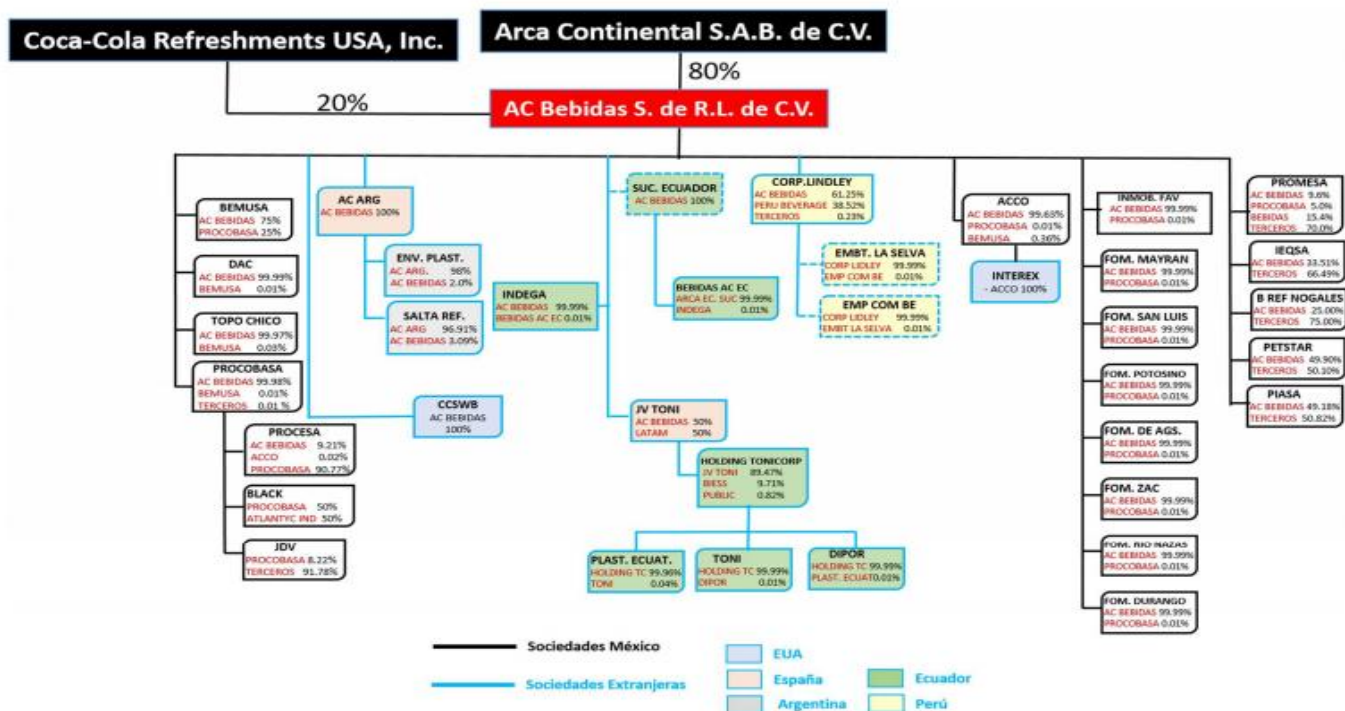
Coca-Cola Refreshments USA, Inc.

Arca Continental S.A.B. de C.V.

80%

20%

AC Bebidas S. de R.L. de C.V.

BEMUSA
AC BEBIDAS 75%
PROCOBASA 25%

DAC
AC BEBIDAS 99.99%
BEMUSA 0.01%

TOPO CHICO
AC BEBIDAS 99.97%
BEMUSA 0.03%

PROCOBASA
AC BEBIDAS 99.98%
BEMUSA 0.01%
TERCEROS 0.01 %

PROCESA
AC BEBIDAS 9.21%
ACCO 0.02%
PROCOBASA 90.77%

BLACK
PROCOBASA 50%
ATLANTYC IND 50%

JDV
PROCOBASA 8.22%
TERCEROS 91.78%

AC ARG
AC BEBIDAS 100%

ENV. PLAST.
AC ARG. 98%
AC BEBIDAS 2.0%

SALTA REF.
AC ARG 96.91%
AC BEBIDAS 3.09%

CCSWB
AC BEBIDAS
100%

INDEGA
AC BEBIDAS 99.99%
BEBIDAS AC EC 0.01%

SUC. ECUADOR
AC BEBIDAS 100%

BEBIDAS AC EC
ARCA EC. SUC 99.99%
INDEGA 0.01%

JV TONI
AC BEBIDAS 50%
LATAM 50%

HOLDING TONICORP
JV TONI 89.47%
BIESS 9.71%
PUBLIC 0.82%

PLAST. ECUAT.
HOLDING TC 99.96%
TONI 0.04%

TONI
HOLDING TC 99.99%
DIPOR 0.01%

DIPOR
HOLDING TC 99.99%
PLAST. ECUAT0.01%

CORP.LINDLEY
AC BEBIDAS 61.25%
PERU BEVERAGE 38.52%
TERCEROS 0.23%

EMBT. LA SELVA
CORP LIDLEY 99.99%
EMP COM BE 0.01%

EMP COM BE
CORP LIDLEY 99.99%
EMBT LA SELVA 0.01%

ACCO
AC BEBIDAS 99.63%
PROCOBASA 0.01%
BEMUSA 0.36%

INTEREX
- ACCO 100%

INMOB. FAV
AC BEBIDAS 99.99%
PROCOBASA 0.01%

FOM. MAYRAN
AC BEBIDAS 99.99%
PROCOBASA 0.01%

FOM. SAN LUIS
AC BEBIDAS 99.99%
PROCOBASA 0.01%

FOM. POTOSINO
AC BEBIDAS 99.99%
PROCOBASA 0.01%

FOM. DE AGS.
AC BEBIDAS 99.99%
PROCOBASA 0.01%

FOM. ZAC
AC BEBIDAS 99.99%
PROCOBASA 0.01%

FOM. RIO NAZAS
AC BEBIDAS 99.99%
PROCOBASA 0.01%

FOM. DURANGO
AC BEBIDAS 99.99%
PROCOBASA 0.01%

PROMESA
AC BEBIDAS 9.6%
PROCOBASA 5.0%
BEBIDAS 15.4%
TERCEROS 70.0%

IEQSA
AC BEBIDAS 33.51%
TERCEROS 66.49%

B REF NOGALES
AC BEBIDAS 25.00%
TERCEROS 75.00%

PETSTAR
AC BEBIDAS 49.90%
TERCEROS 50.10%

PIASA
AC BEBIDAS 49.18%
TERCEROS 50.82%

Sociedades México
Sociedades Extranjeras

EUA
España
Argentina
Ecuador
Perú